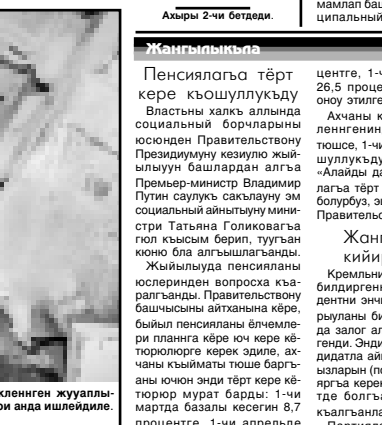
Ахыры 2-чи бетдеди.

мамлап ба
ципальный

Жангылыкъла

Пенсиялагъа тёрт кере къошуллукъду

Властьны халкъ аллында социальный борчларыны юсюнден Правительствону Президиумуну кезиулю жыйылыуун башлардан алгъа Премьер-министр Владимир Путин саулукъ сакълауну эм социальный айныуну министри Татьяна Голиковагъа гюл къысым берип, туугъан кюню бла алгъышлагъанды.

Жыйылыуда пенсияланы юслеринден вопросха къаралгъанды. Правительствону башчысыны айтханына кёре, быйыл пенсияланы ёлчемлери планнга кёре юч кере кётюрюлюрге керек эдиле, ахчаны къйматы тюше баргъаны ючюн энди тёрт кере кётюрюр мурат барды: 1-чи мартда базалы кесегин 8,7 процентге, 1-чи апрельде

центге, 1-чи
26,5 процен
оноу этилге

Ахчаны к
ленннгенни
тюшсе, 1-чи
шуллукъду
«Алайды да
лагъа тёрт
болурбуз, э
Правительс

Жан
кийи

Кремльни
билдирген
дентни энч
рыуланы би
да залог ал
генди. Энди
дидатла ай
ызларын (п
яргъа керек
тде болга
къалгъанла

клеринден къуаплы-
лени анда ишледиле.